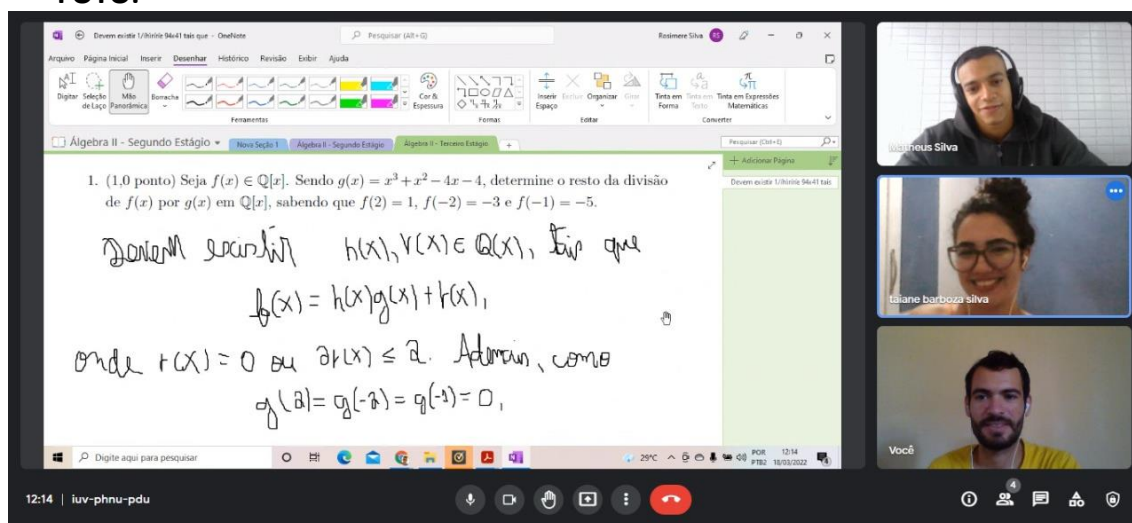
Devem existir 1/ihtrirlir 94x41 tais que - OneNote
Pesquisar (Alt+Q)
Rosimere Silva RS

Arquivo Página Inicial Inserir Desenhar Histórico Revisão Exibir Ajuda

Digitar Seleção de Laço Mão Panorâmica Borracha Cor & Espessura Ferramentas Formas Inserir Espaço Excluir Organizar Girar Editar Tinta em Forma Tinta em Texto Tinta em Expressões Matemáticas Converter

Álgebra II - Segundo Estágio Nova Seção 1 Álgebra II - Segundo Estágio Álgebra II - Terceiro Estágio +

Pesquisar (Ctrl+E)
+ Adicionar Página
Devem existir 1/ihtrirlir 94x41 tais

1. (1,0 ponto) Seja $f(x) \in \mathbb{Q}[x]$. Sendo $g(x) = x^3 + x^2 - 4x - 4$, determine o resto da divisão de $f(x)$ por $g(x)$ em $\mathbb{Q}[x]$, sabendo que $f(2) = 1$, $f(-2) = -3$ e $f(-1) = -5$.

Devem existir $h(x), r(x) \in \mathbb{Q}(x)$, tais que

$f(x) = h(x)g(x) + r(x)$,

onde $r(x) = 0$ ou $\partial r(x) \leq 2$. Además, como

$g(2) = g(-2) = g(-1) = 0$,

Digite aqui para pesquisar
29°C POR PTB2 12:14 18/03/2022

Matheus Silva
taiane barboza silva
Você

12:14 | iuv-phnu-pdu
4